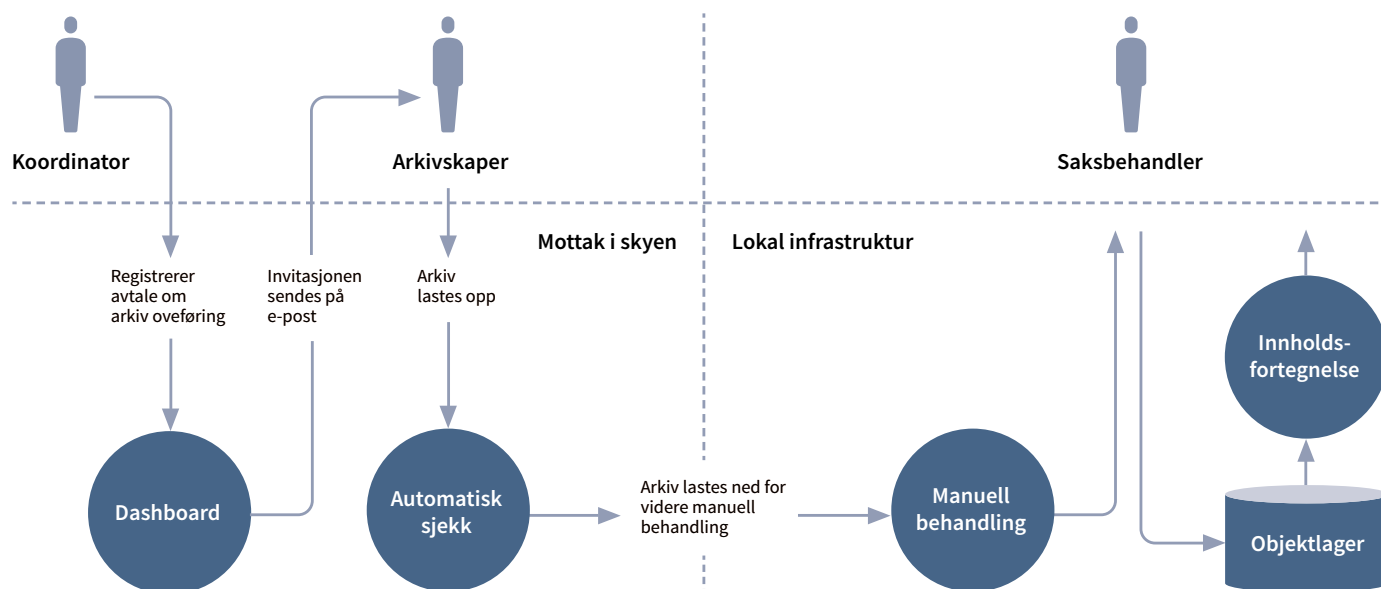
Koordinator

Arkivskaper

Saksbehandler

Mottak i skyen

Lokal infrastruktur

Registrerer avtale om arkiv oveføring

Invitasjonen sendes på e-post

Arkiv lastes opp

Innholds-fortegnelse

Dashboard

Automatisk sjekk

Arkiv lastes ned for videre manuell behandling

Manuell behandling

Objektlager